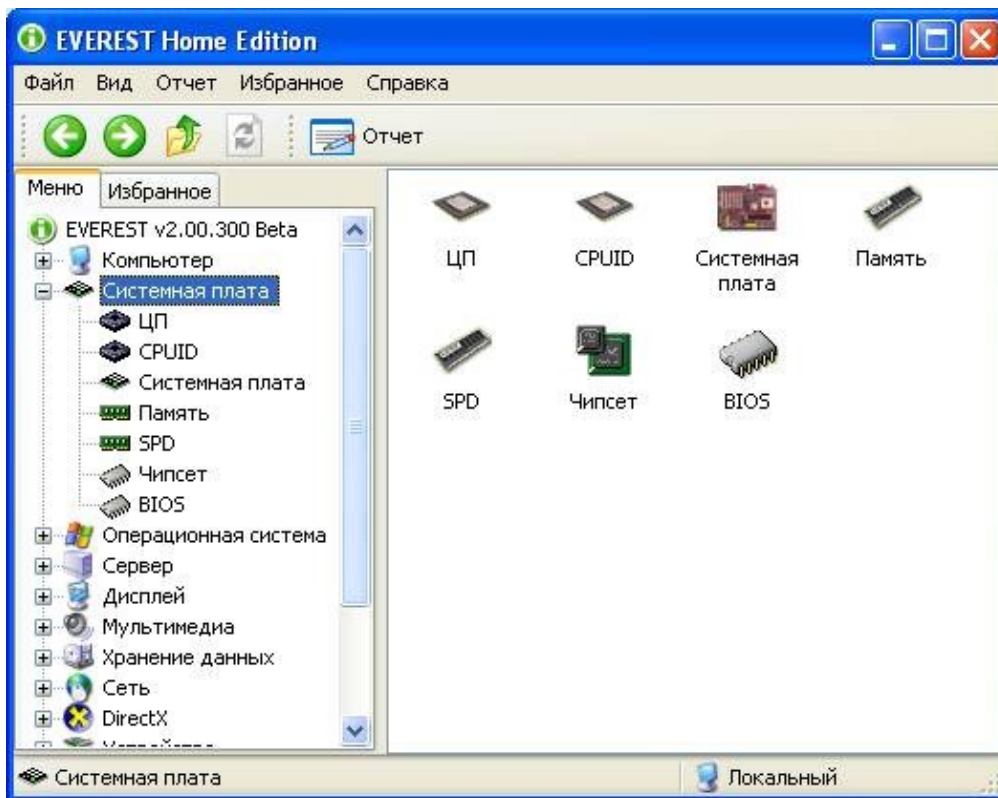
EVEREST Home Edition

Файл Вид Отчет Избранное Справка

Отчет

Меню Избранное

EVEREST v2.00.300 Beta
Компьютер
Системная плата
ЦП
CPUID
Системная плата
Память
SPD
Чипсет
BIOS
Операционная система
Сервер
Дисплей
Мультимедиа
Хранение данных
Сеть
DirectX
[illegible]

ЦП
CPUID
Системная плата
Память
SPD
Чипсет
BIOS

Системная плата
Локальный